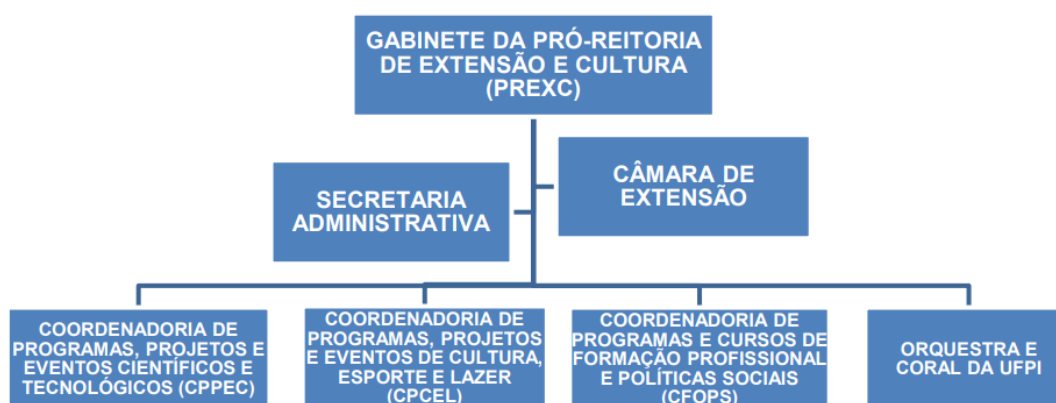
GABINETE DA PRÓ-REITORIA DE EXTENSÃO E CULTURA (PREXC)

SECRETARIA ADMINISTRATIVA

CÂMARA DE EXTENSÃO

COORDENADORIA DE PROGRAMAS, PROJETOS E EVENTOS CIENTÍFICOS E TECNOLÓGICOS (CPPEC)

COORDENADORIA DE PROGRAMAS, PROJETOS E EVENTOS DE CULTURA, ESPORTE E LAZER (CPCEL)

COORDENADORIA DE PROGRAMAS E CURSOS DE FORMAÇÃO PROFISSIONAL E POLÍTICAS SOCIAIS (CFOPS)

ORQUESTRA E CORAL DA UFPI